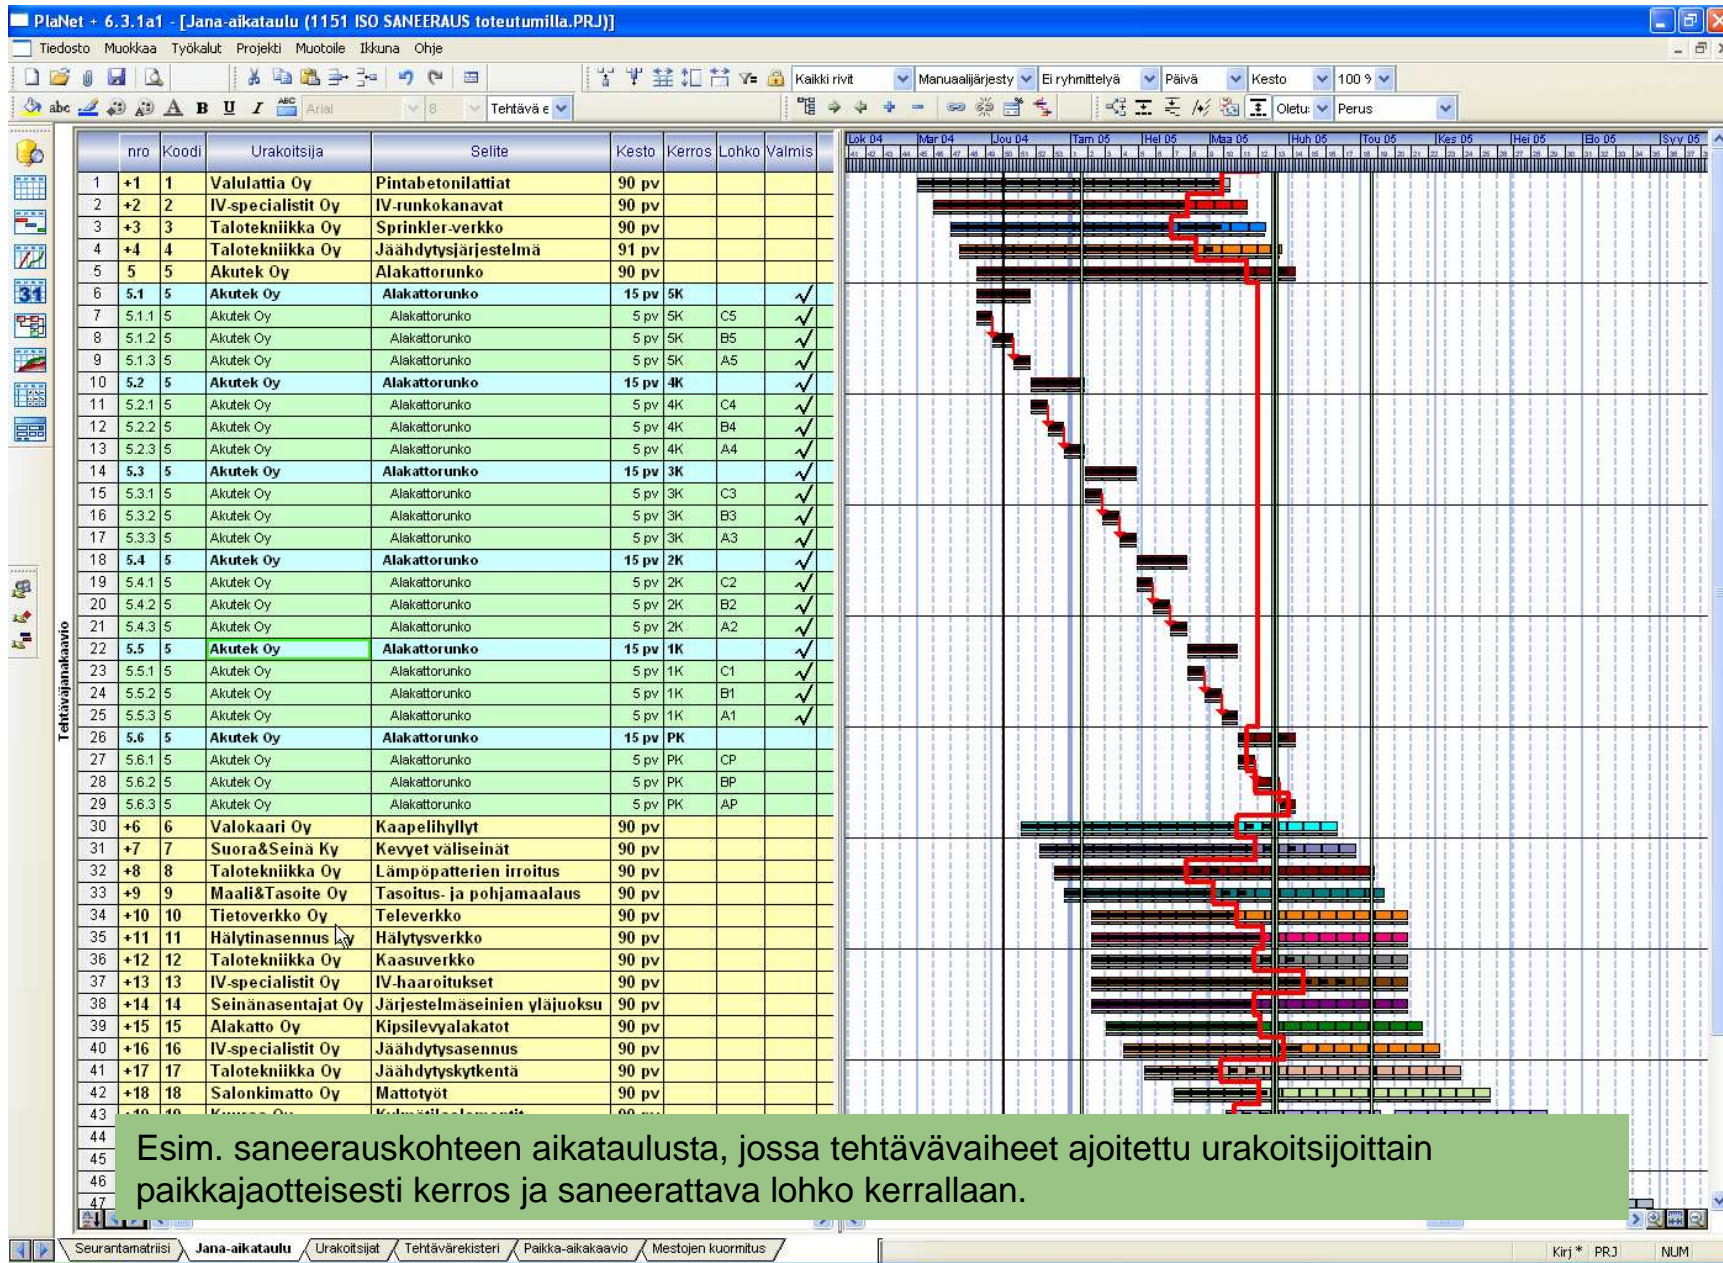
PlaNet + 6.3.1a1 - [Jana-aikataulu (1151 ISO SANEERAUS toteutumilla.PRJ)]

Tiedosto Muokkaa Työkalut Projekti Muotoile Ikkuna Ohje

Kaikki rivit | Manuaalijärjestys | Ei ryhmittelyä | Päivä | Kesto | 100 %

Arial | 8 | Tehtävä e | Oletu | Perus

Tehtäväjanakaavio

| | nro | Koodi | Urakoitsija | Selite | Kesto | Kerros | Lohko | Valmis |
|---|---|---|---|---|---|---|---|---|
| 1 | +1 | 1 | Valulattia Oy | Pintabetonilattiat | 90 pv | | | |
| 2 | +2 | 2 | IV-specialistit Oy | IV-runkokanavat | 90 pv | | | |
| 3 | +3 | 3 | Talotekniikka Oy | Sprinkler-verkko | 90 pv | | | |
| 4 | +4 | 4 | Talotekniikka Oy | Jäähdytysjärjestelmä | 91 pv | | | |
| 5 | 5 | 5 | Akutek Oy | Alakattorunko | 90 pv | | | |
| 6 | 5.1 | 5 | Akutek Oy | Alakattorunko | 15 pv | 5K | | √ |
| 7 | 5.1.1 | 5 | Akutek Oy | Alakattorunko | 5 pv | 5K | C5 | √ |
| 8 | 5.1.2 | 5 | Akutek Oy | Alakattorunko | 5 pv | 5K | B5 | √ |
| 9 | 5.1.3 | 5 | Akutek Oy | Alakattorunko | 5 pv | 5K | A5 | √ |
| 10 | 5.2 | 5 | Akutek Oy | Alakattorunko | 15 pv | 4K | | √ |
| 11 | 5.2.1 | 5 | Akutek Oy | Alakattorunko | 5 pv | 4K | C4 | √ |
| 12 | 5.2.2 | 5 | Akutek Oy | Alakattorunko | 5 pv | 4K | B4 | √ |
| 13 | 5.2.3 | 5 | Akutek Oy | Alakattorunko | 5 pv | 4K | A4 | √ |
| 14 | 5.3 | 5 | Akutek Oy | Alakattorunko | 15 pv | 3K | | √ |
| 15 | 5.3.1 | 5 | Akutek Oy | Alakattorunko | 5 pv | 3K | C3 | √ |
| 16 | 5.3.2 | 5 | Akutek Oy | Alakattorunko | 5 pv | 3K | B3 | √ |
| 17 | 5.3.3 | 5 | Akutek Oy | Alakattorunko | 5 pv | 3K | A3 | √ |
| 18 | 5.4 | 5 | Akutek Oy | Alakattorunko | 15 pv | 2K | | √ |
| 19 | 5.4.1 | 5 | Akutek Oy | Alakattorunko | 5 pv | 2K | C2 | √ |
| 20 | 5.4.2 | 5 | Akutek Oy | Alakattorunko | 5 pv | 2K | B2 | √ |
| 21 | 5.4.3 | 5 | Akutek Oy | Alakattorunko | 5 pv | 2K | A2 | √ |
| 22 | 5.5 | 5 | Akutek Oy | Alakattorunko | 15 pv | 1K | | √ |
| 23 | 5.5.1 | 5 | Akutek Oy | Alakattorunko | 5 pv | 1K | C1 | √ |
| 24 | 5.5.2 | 5 | Akutek Oy | Alakattorunko | 5 pv | 1K | B1 | √ |
| 25 | 5.5.3 | 5 | Akutek Oy | Alakattorunko | 5 pv | 1K | A1 | √ |
| 26 | 5.6 | 5 | Akutek Oy | Alakattorunko | 15 pv | PK | | |
| 27 | 5.6.1 | 5 | Akutek Oy | Alakattorunko | 5 pv | PK | CP | |
| 28 | 5.6.2 | 5 | Akutek Oy | Alakattorunko | 5 pv | PK | BP | |
| 29 | 5.6.3 | 5 | Akutek Oy | Alakattorunko | 5 pv | PK | AP | |
| 30 | +6 | 6 | Valokaari Oy | Kaapelihyllyt | 90 pv | | | |
| 31 | +7 | 7 | Suora&Seinä Ky | Kevyet väliseinät | 90 pv | | | |
| 32 | +8 | 8 | Talotekniikka Oy | Lämpöpatterien irroitus | 90 pv | | | |
| 33 | +9 | 9 | Maali&Tasoite Oy | Tasoitus- ja pohjamaalaus | 90 pv | | | |
| 34 | +10 | 10 | Tietoverkko Oy | Televerkko | 90 pv | | | |
| 35 | +11 | 11 | Hälytinasennus Oy | Hälytysverkko | 90 pv | | | |
| 36 | +12 | 12 | Talotekniikka Oy | Kaasuverkko | 90 pv | | | |
| 37 | +13 | 13 | IV-specialistit Oy | IV-haaroitukset | 90 pv | | | |
| 38 | +14 | 14 | Seinänasentajat Oy | Järjestelmäseinien yläjuoksu | 90 pv | | | |
| 39 | +15 | 15 | Alakatto Oy | Kipsilevyalakatot | 90 pv | | | |
| 40 | +16 | 16 | IV-specialistit Oy | Jäähdytysasennus | 90 pv | | | |
| 41 | +17 | 17 | Talotekniikka Oy | Jäähdytyskytkentä | 90 pv | | | |
| 42 | +18 | 18 | Salonkimatto Oy | Mattotyöt | 90 pv | | | |
| 43 | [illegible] | | | | | | | |
| 44 | | | | | | | | |
| 45 | | | | | | | | |
| 46 | | | | | | | | |
| 47 | | | | | | | | |

Lok 04 | Mar 04 | Jou 04 | Tam 05 | Hel 05 | Maa 05 | Huh 05 | Tou 05 | Kes 05 | Hei 05 | Elo 05 | Syy 05

Esim. saneerauskohteen aikataulusta, jossa tehtävävaiheet ajoitettu urakoitsijoittain paikkajaotteisesti kerros ja saneerattava lohko kerrallaan.

Seurantamatriisi | Jana-aikataulu | Urakoitsijat | Tehtävärekisteri | Paikka-aikakaavio | Mestojen kuormitus

Kirj * | PRJ | NUM